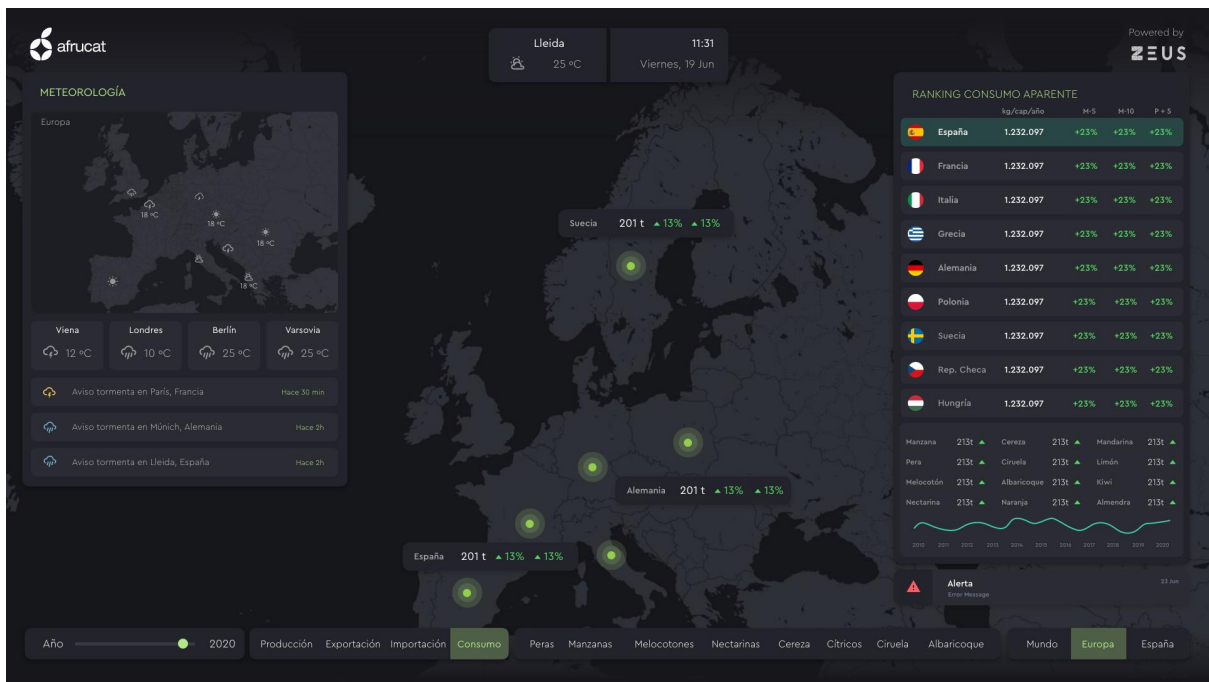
afrucat

Lleida
25 ºC

11:31
Viernes, 19 Jun

Powered by
ZEUS

METEOROLOGÍA

Europa

18 ºC
18 ºC
18 ºC
18 ºC

Viena
12 ºC

Londres
10 ºC

Berlín
25 ºC

Varsovia
25 ºC

Aviso tormenta en París, Francia
Hace 30 min

Aviso tormenta en Múnich, Alemania
Hace 2h

Aviso tormenta en Lleida, España
Hace 2h

Suecia 201 t ▲13% ▲13%

Alemania 201 t ▲13% ▲13%

España 201 t ▲13% ▲13%

RANKING CONSUMO APARENTE

| | kg/cap/año | M-5 | M-10 | P + 5 |
|---|---|---|---|---|
| España | 1.232.097 | +23% | +23% | +23% |
| Francia | 1.232.097 | +23% | +23% | +23% |
| Italia | 1.232.097 | +23% | +23% | +23% |
| Grecia | 1.232.097 | +23% | +23% | +23% |
| Alemania | 1.232.097 | +23% | +23% | +23% |
| Polonia | 1.232.097 | +23% | +23% | +23% |
| Suecia | 1.232.097 | +23% | +23% | +23% |
| Rep. Checa | 1.232.097 | +23% | +23% | +23% |
| Hungría | 1.232.097 | +23% | +23% | +23% |

| | | | | | |
|---|---|---|---|---|---|
| Manzana | 213t ▲ | Cereza | 213t ▲ | Mandarina | 213t ▲ |
| Pera | 213t ▲ | Ciruela | 213t ▲ | Limón | 213t ▲ |
| Melocotón | 213t ▲ | Albaricoque | 213t ▲ | Kiwi | 213t ▲ |
| Nectarina | 213t ▲ | Naranja | 213t ▲ | Almendra | 213t ▲ |

2010 2011 2012 2013 2014 2015 2016 2017 2018 2019 2020

Alerta
Error Message
23 Jun

Año 2020

Producción Exportación Importación Consumo

Peras Manzanas Melocotones Nectarinas Cereza Cítricos Ciruela Albaricoque

Mundo Europa España